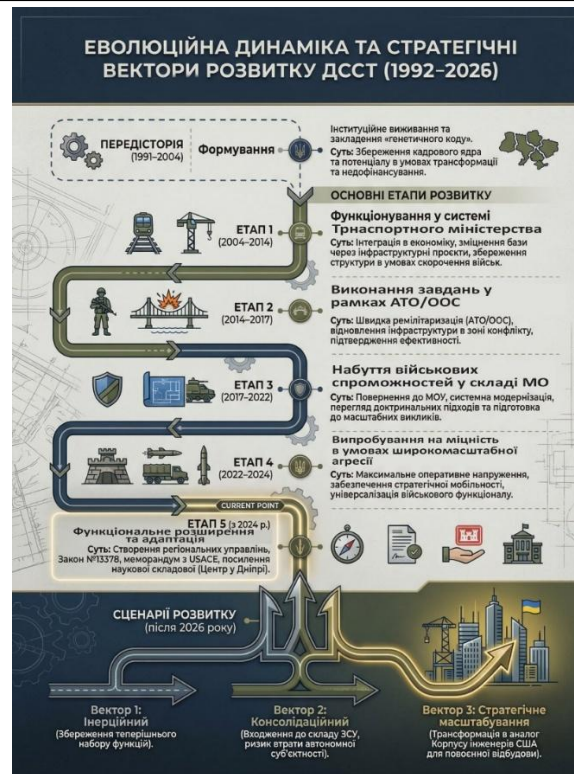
ЕВОЛЮЦІЙНА ДИНАМІКА ТА СТРАТЕГІЧНІ ВЕКТОРИ РОЗВИТКУ ДССТ (1992–2026)

ПЕРЕДІСТОРІЯ (1991–2004)

Формування

Інституційне виживання та закладення "генетичного коду". Суть: Збереження кадрового ядра та потенціалу в умовах трансформації та недофінансування.

ОСНОВНІ ЕТАПИ РОЗВИТКУ

ЕТАП 1 (2004–2014)

Функціонування у системі Трнаспортного міністерства

Суть: Інтеграція в економіку, зміцнення бази через інфраструктурні проекти, збереження структури в умовах скорочення військ.

ЕТАП 2 (2014–2017)

Виконання завдань у рамках АТО/ООС

Суть: Швидка ремілітаризація (АТО/ООС), відновлення інфраструктури в зоні конфлікту, підтвердження ефективності.

ЕТАП 3 (2017–2022)

Набуття військових спроможностей у складі МО

Суть: Повернення до МОУ, системна модернізація, перегляд доктринальних підходів та підготовка до масштабних викликів.

ЕТАП 4 (2022–2024)

Випробування на міцність в умовах широкомасштабної агресії

Суть: Максимальне оперативне напруження, забезпечення стратегічної мобільності, універсалізація військового функціоналу.

CURRENT POINT

ЕТАП 5 (з 2024 р.)

Функціональне розширення та адаптація

Суть: Створення регіональних управлінь, Закон №13378, меморандум з USACE, посилення наукової складової (Центр у Дніпрі).

СЦЕНАРІЇ РОЗВИТКУ (після 2026 року)

Вектор 1: Інерційний (Збереження теперішнього набору функцій).

Вектор 2: Консолідаційний (Входження до складу ЗСУ, ризик втрати автономної суб'єктності).

Вектор 3: Стратегічне масштабування (Трансформація в аналог Корпусу інженерів США для повоєнної відбудови).